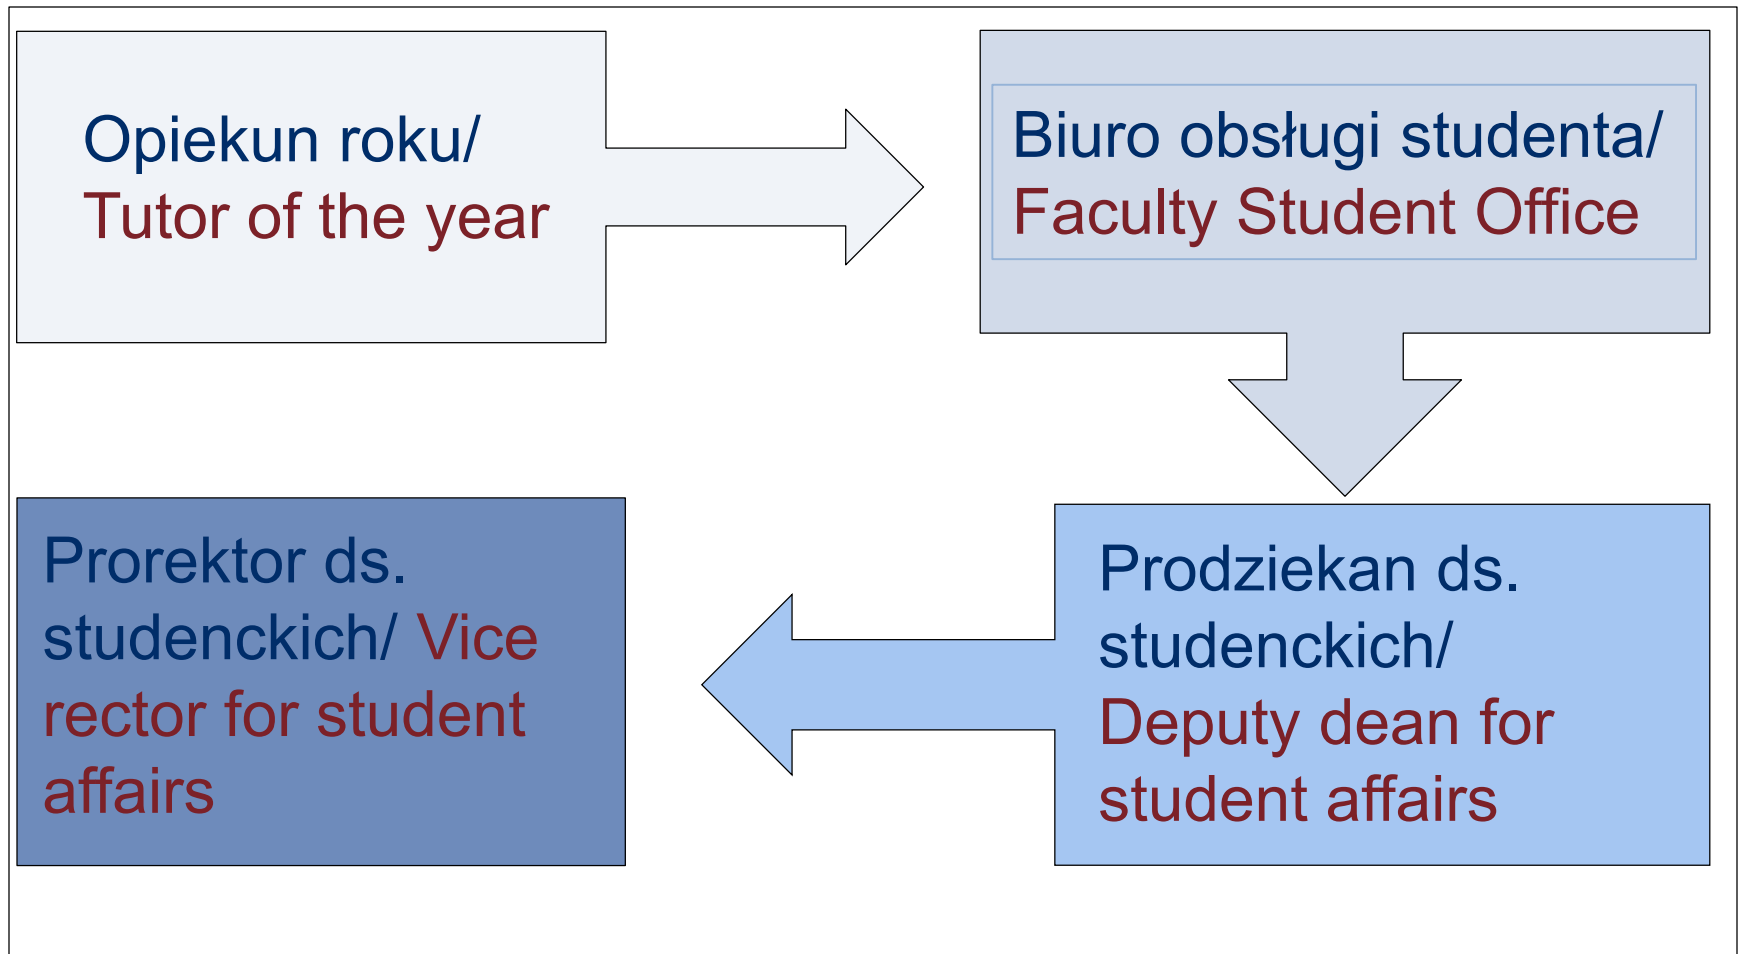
Opiekun roku/
Tutor of the year

Biuro obsługi studenta/
Faculty Student Office

Prodziekan ds. studenckich/
Deputy dean for student affairs

Prorektor ds. studenckich/ Vice rector for student affairs